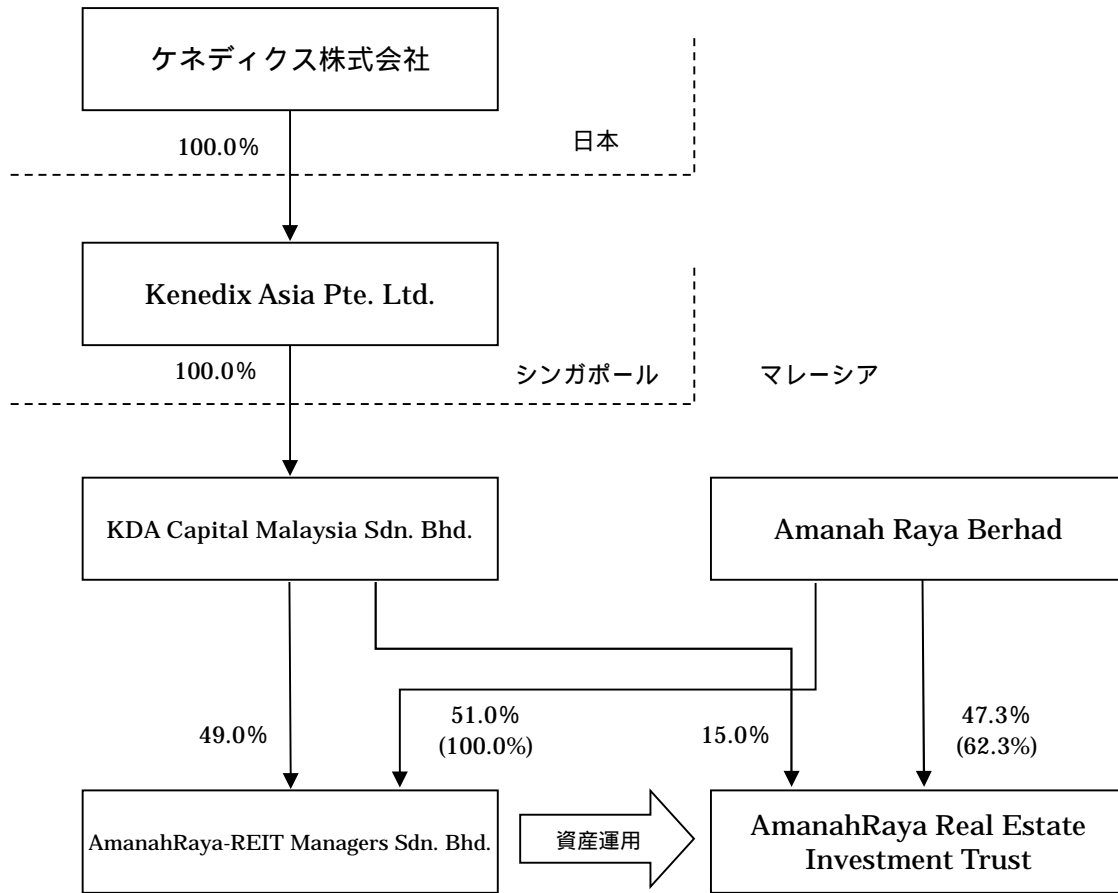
ケネディクス株式会社

100.0%

日本

Kenedix Asia Pte. Ltd.

100.0%

シンガポール

マレーシア

KDA Capital Malaysia Sdn. Bhd.

Amanah Raya Berhad

49.0%

51.0%
(100.0%)

15.0%

47.3%
(62.3%)

AmanahRaya-REIT Managers Sdn. Bhd.

資産運用

AmanahRaya Real Estate Investment Trust